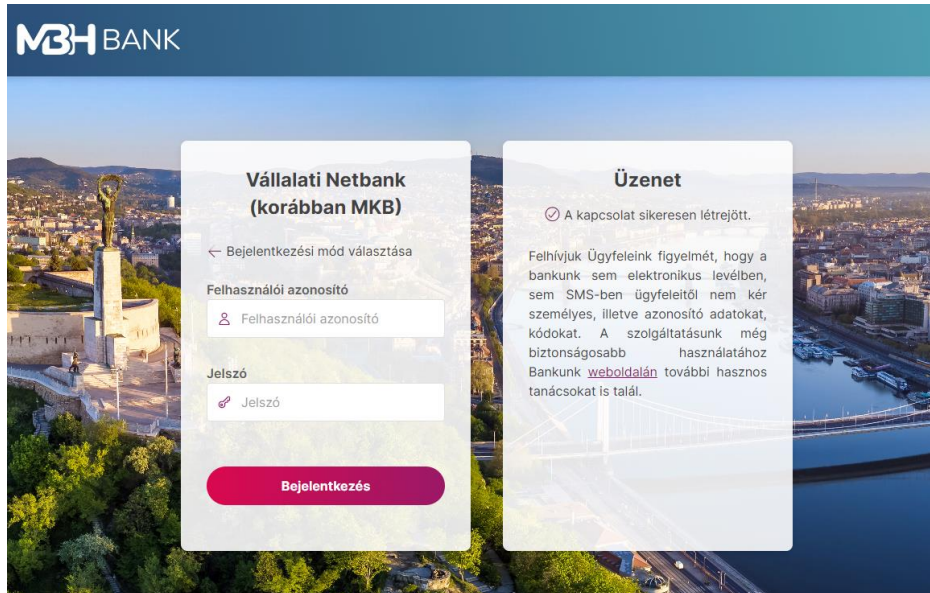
MBH BANK

Vállalati Netbank (korábban MKB)

← Bejelentkezési mód választása

Felhasználói azonosító

Felhasználói azonosító

Jelszó

Jelszó

Bejelentkezés

Üzenet

A kapcsolat sikeresen létrejött.

Felhívjuk Ügyfeleink figyelmét, hogy a bankunk sem elektronikus levélben, sem SMS-ben ügyfeleitől nem kér személyes, illetve azonosító adatokat, kódokat. A szolgáltatásunk még biztonságosabb használatához Bankunk weboldalán további hasznos tanácsokat is talál.